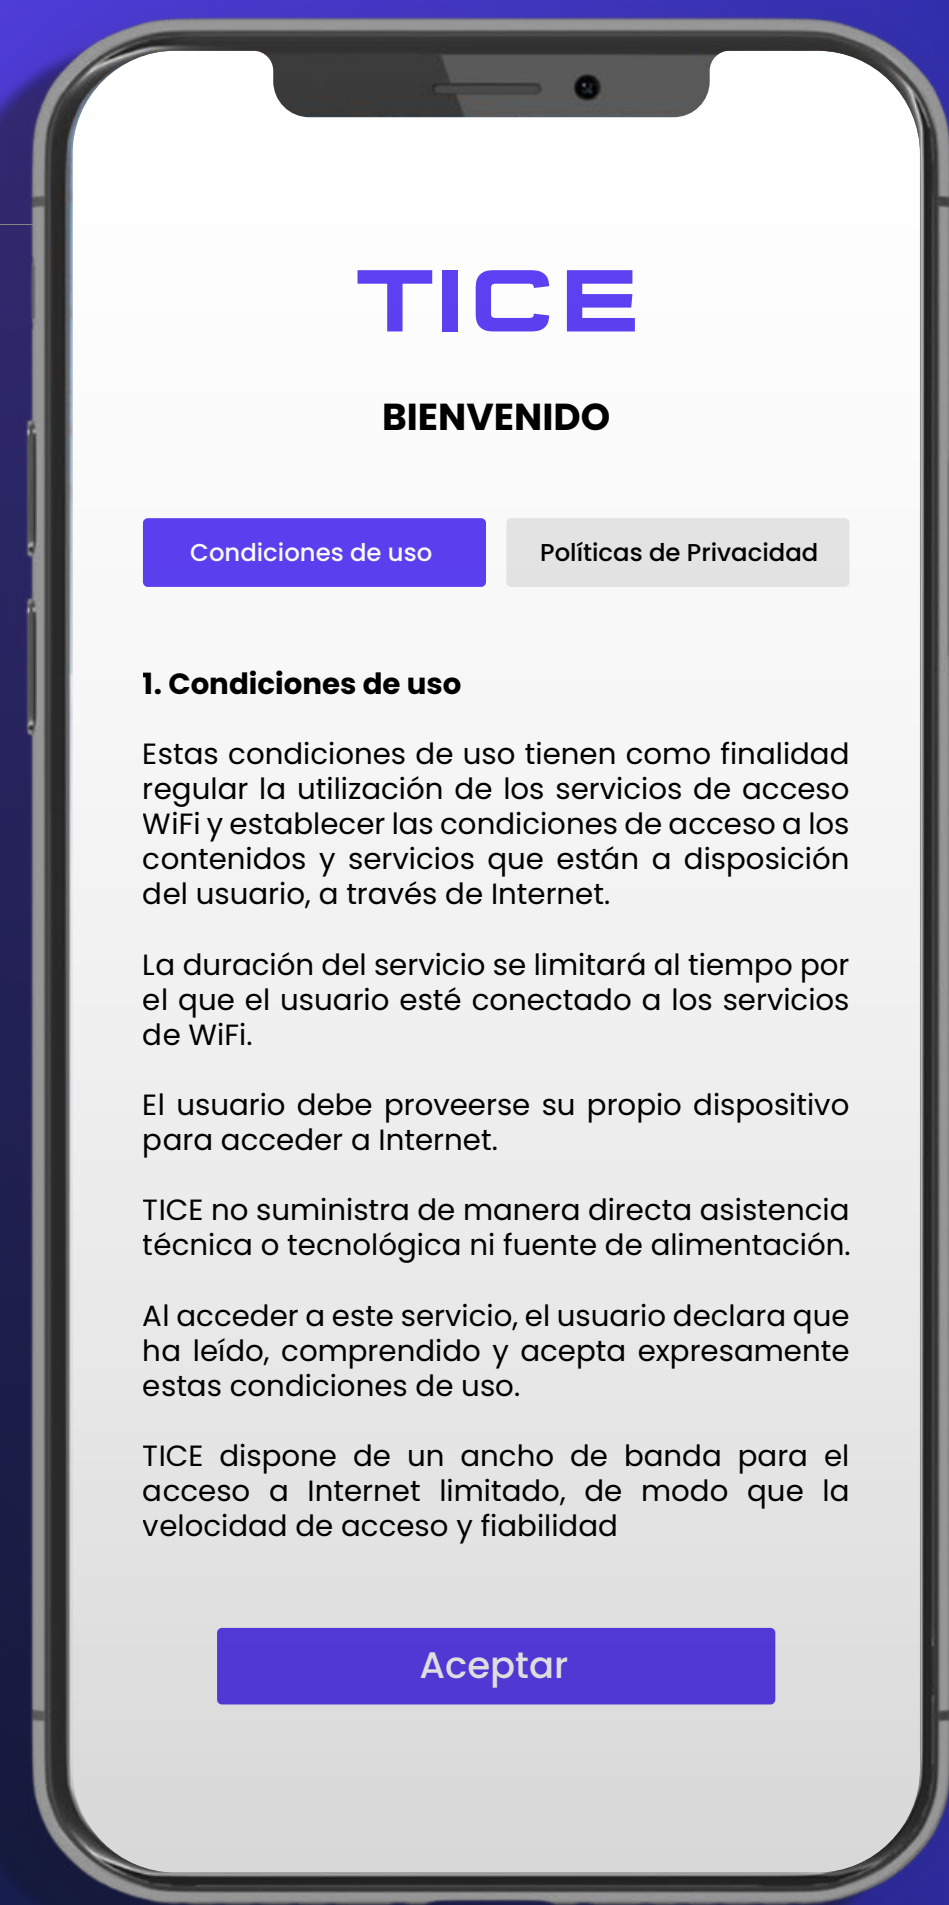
TICE

BIENVENIDO

Condiciones de uso

Políticas de Privacidad

1. Condiciones de uso

Estas condiciones de uso tienen como finalidad regular la utilización de los servicios de acceso WiFi y establecer las condiciones de acceso a los contenidos y servicios que están a disposición del usuario, a través de Internet.

La duración del servicio se limitará al tiempo por el que el usuario esté conectado a los servicios de WiFi.

El usuario debe proveerse su propio dispositivo para acceder a Internet.

TICE no suministra de manera directa asistencia técnica o tecnológica ni fuente de alimentación.

Al acceder a este servicio, el usuario declara que ha leído, comprendido y acepta expresamente estas condiciones de uso.

TICE dispone de un ancho de banda para el acceso a Internet limitado, de modo que la velocidad de acceso y fiabilidad

Aceptar